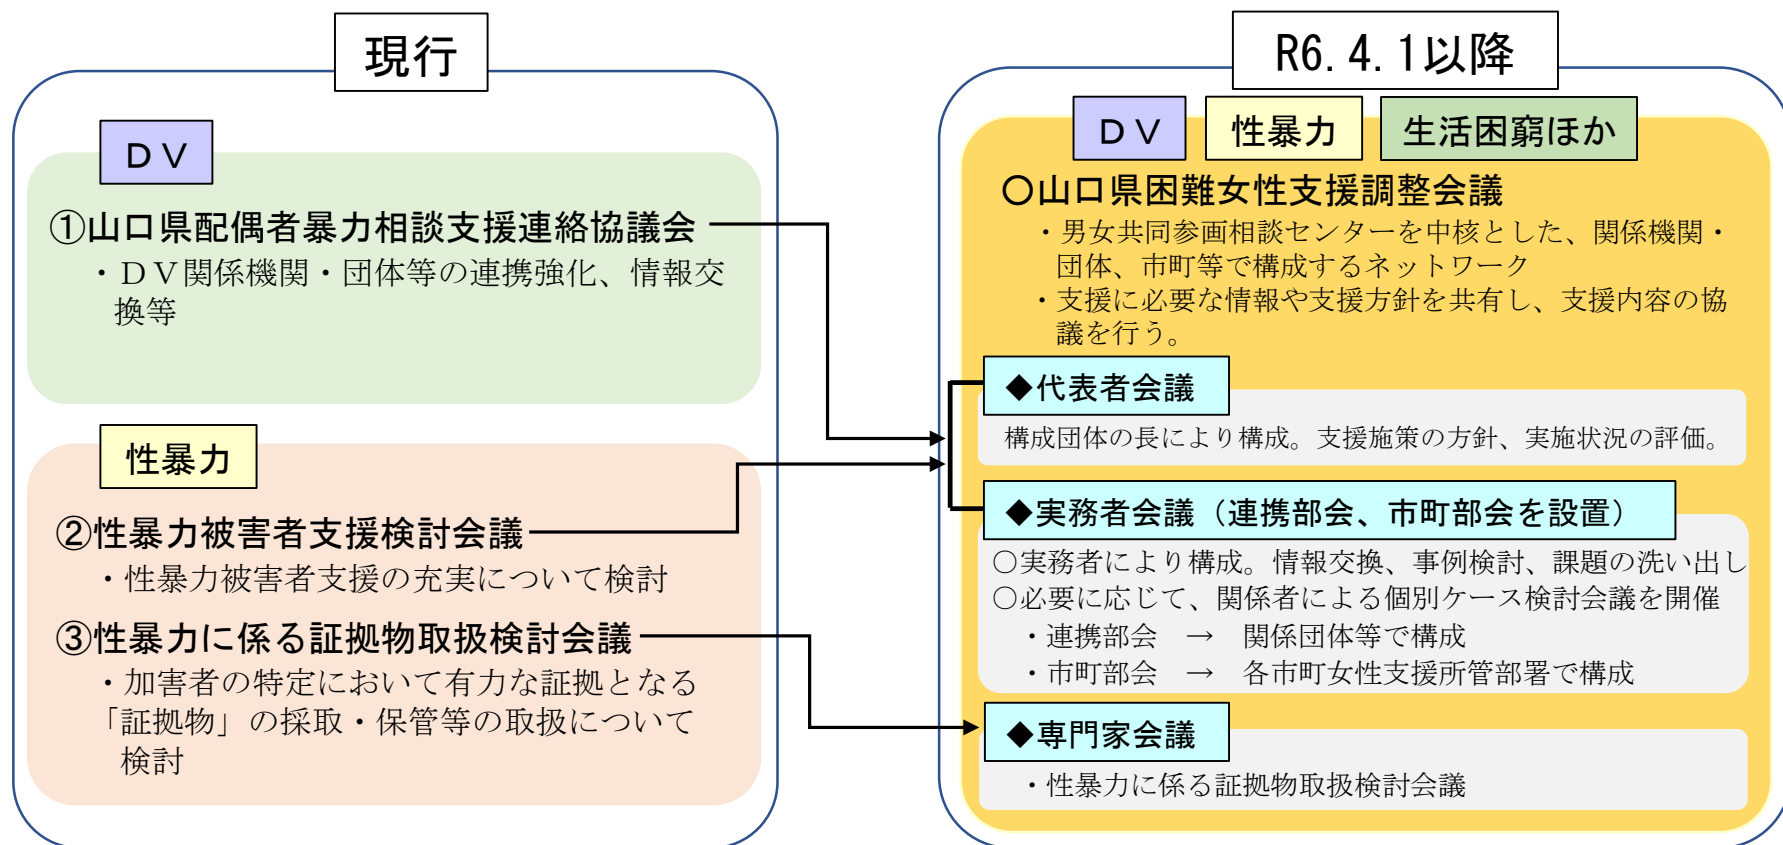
現行

ＤＶ

①山口県配偶者暴力相談支援連絡協議会
・ＤＶ関係機関・団体等の連携強化、情報交換等

性暴力

②性暴力被害者支援検討会議
・性暴力被害者支援の充実について検討

③性暴力に係る証拠物取扱検討会議
・加害者の特定において有力な証拠となる「証拠物」の採取・保管等の取扱について検討

R6. 4. 1以降

ＤＶ　性暴力　生活困窮ほか

○山口県困難女性支援調整会議
・男女共同参画相談センターを中核とした、関係機関・団体、市町等で構成するネットワーク
・支援に必要な情報や支援方針を共有し、支援内容の協議を行う。

◆代表者会議
構成団体の長により構成。支援施策の方針、実施状況の評価。

◆実務者会議（連携部会、市町部会を設置）
○実務者により構成。情報交換、事例検討、課題の洗い出し
○必要に応じて、関係者による個別ケース検討会議を開催
・連携部会　→　関係団体等で構成
・市町部会　→　各市町女性支援所管部署で構成

◆専門家会議
・性暴力に係る証拠物取扱検討会議